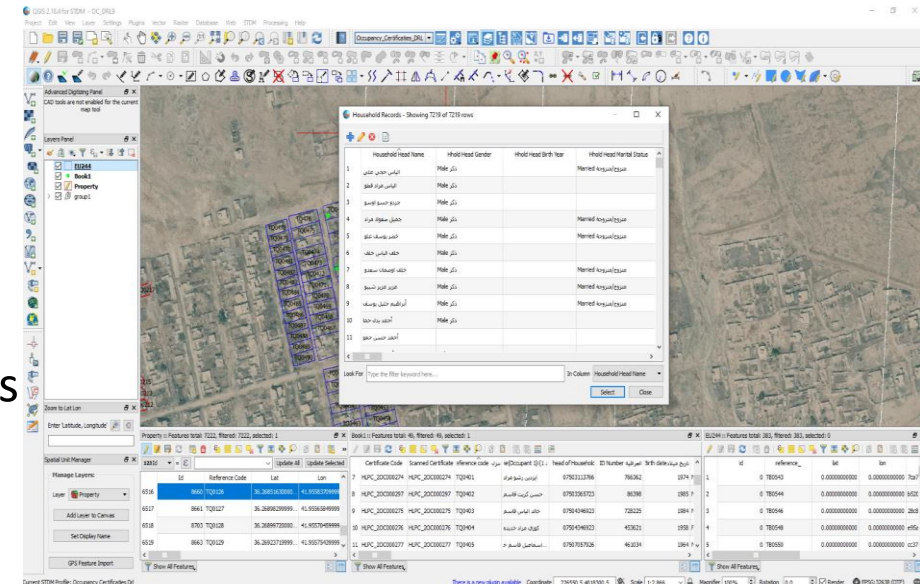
QGIS 2.16.4 for STDM - OC_DRL9

Project Edit View Layer Settings Plugins Vector Raster Database Web STDM Processing Help

Occupancy_Certificates_DRL

Advanced Digitizing Panel
CAD tools are not enabled for the current map tool

Layers Panel
EU244
Book1
Property
group1

Zoom to Lat Lon
Enter 'Latitude, Longitude'

Spatial Unit Manager
Manage Layers
Layer Property
Add Layer to Canvas
Set Display Name
GPS Feature Import

Household Records - Showing 7219 of 7219 rows

| | Household Head Name | Hhold Head Gender | Hhold Head Birth Year | Hhold Head Marital Status |
|---|---|---|---|---|
| 1 | الياس حجي عثي | ذكر Male | | متزوج/متزوجة Married |
| 2 | الياس مراد قطو | ذكر Male | | |
| 3 | خدو حسو الوسو | ذكر Male | | |
| 4 | خليل سفوك مراد | ذكر Male | | متزوج/متزوجة Married |
| 5 | خليل يوسف عنو | ذكر Male | | متزوج/متزوجة Married |
| 6 | خلف الياس خلف | ذكر Male | | |
| 7 | خلف اوسمان سعدو | ذكر Male | | متزوج/متزوجة Married |
| 8 | عزيز عزيز شيبو | ذكر Male | | متزوج/متزوجة Married |
| 9 | ابراهيم خليل يوسف | ذكر Male | | متزوج/متزوجة Married |
| 10 | احمد بدل حجا | ذكر Male | | |
| 11 | احمد حسن حمو | | | |

Look For Type the filter keyword here... In Column Household Head Name
Select Close

Property :: Features total: 7222, filtered: 7222, selected: 1
Update All Update Selected

| | Id | Reference Code | Lat | Lon |
|---|---|---|---|---|
| 6516 | 8660 | TQ0126 | 36.26851630000 | 41.95583709999 |
| 6517 | 8661 | TQ0127 | 36.26890289999 | 41.95563849999 |
| 6518 | 8703 | TQ0128 | 36.26899728000 | 41.95576459999 |
| 6519 | 8663 | TQ0129 | 36.26923719999 | 41.95579429999 |

Show All Features

Book1 :: Features total: 49, filtered: 49, selected: 1

| | Certificate Code | Scanned Certificate | reference code | Occupant | head of Household | ID Number | Birth date |
|---|---|---|---|---|---|---|---|
| 7 | HLPC_20C00274 | HLPC_20C00274 | TQ0401 | ابراهيم رشو مراد | 07503113766 | 766362 | 1974 |
| 8 | HLPC_20C00297 | HLPC_20C00297 | TQ0402 | حسين كريت قاسم | 07503363723 | 86398 | 1985 |
| 9 | HLPC_20C00275 | HLPC_20C00275 | TQ0403 | خلف الياس قاسم | 07504346923 | 728225 | 1984 |
| 10 | HLPC_20C00276 | HLPC_20C00276 | TQ0404 | كوري مراد حيدو | 07504346923 | 453621 | 1958 |
| 11 | HLPC_20C00277 | HLPC_20C00277 | TQ0405 | اسماعيل قاسم م | 07507057926 | 461034 | 1964 |

Show All Features

EU244 :: Features total: 383, filtered: 383, selected: 0

| | id | reference_ | lat | lon |
|---|---|---|---|---|
| 1 | 0 | TB0543 | 0.0000000000 | 0.0000000000 |
| 2 | 0 | TB0544 | 0.0000000000 | 0.0000000000 |
| 3 | 0 | TB0546 | 0.0000000000 | 0.0000000000 |
| 4 | 0 | TB0548 | 0.0000000000 | 0.0000000000 |
| 5 | 0 | TB0550 | 0.0000000000 | 0.0000000000 |

Show All Features

Current STDM Profile: Occupancy Certificates DRL

There is a new plugin available Coordinate 226550.5,4018300.5 Scale 1:2,866 Magnifier 100% Rotation 0.0 Render EPSG:32638 (OTF)